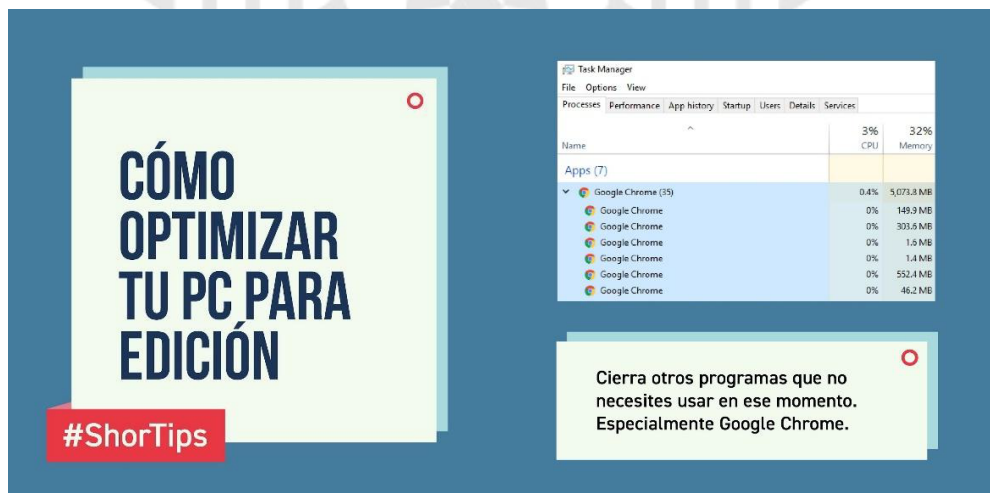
CÓMO OPTIMIZAR TU PC PARA EDICIÓN

#ShorTips

Task Manager

File Options View

Processes Performance App history Startup Users Details Services

| Name | 3% CPU | 32% Memory |
|---|---|---|
| Apps (7) | | |
| Google Chrome (35) | 0.4% | 5,073.8 MB |
| Google Chrome | 0% | 149.9 MB |
| Google Chrome | 0% | 303.6 MB |
| Google Chrome | 0% | 1.6 MB |
| Google Chrome | 0% | 1.4 MB |
| Google Chrome | 0% | 552.4 MB |
| Google Chrome | 0% | 46.2 MB |

Cierra otros programas que no necesites usar en ese momento. Especialmente Google Chrome.